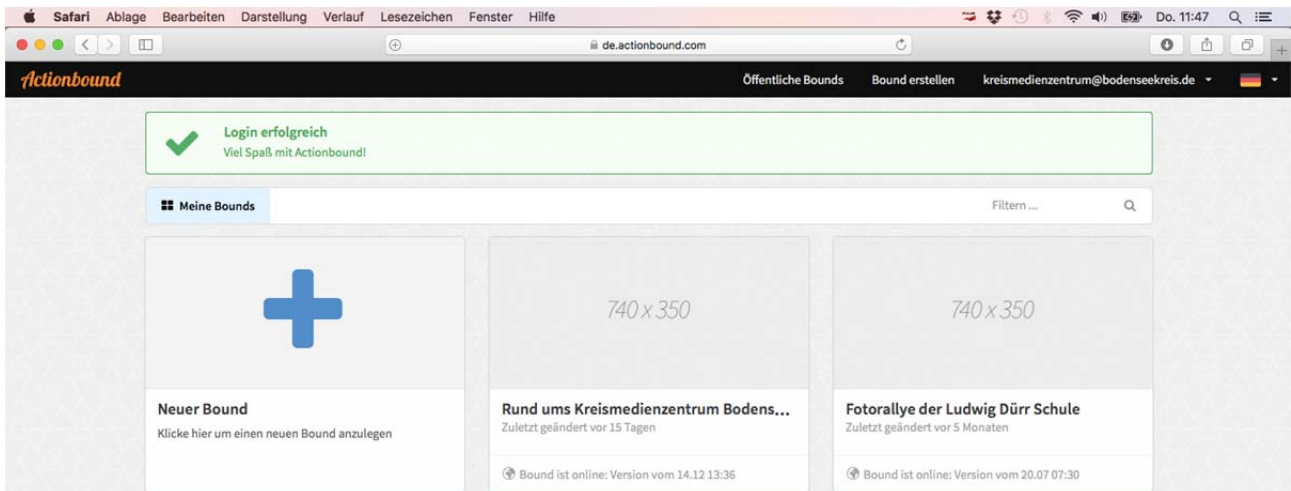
Safari Ablage Bearbeiten Darstellung Verlauf Lesezeichen Fenster Hilfe

Do. 11:47

de.actionbound.com

Actionbound

Öffentliche Bounds Bound erstellen kreismedienzentrum@bodenseekreis.de

Login erfolgreich
Viel Spaß mit Actionbound!

Meine Bounds

Filtern ...

740 x 350

740 x 350

Neuer Bound
Klicke hier um einen neuen Bound anzulegen

Rund ums Kreismedienzentrum Bodens...
Zuletzt geändert vor 15 Tagen

Bound ist online: Version vom 14.12 13:36

Fotorallye der Ludwig Dürr Schule
Zuletzt geändert vor 5 Monaten

Bound ist online: Version vom 20.07 07:30